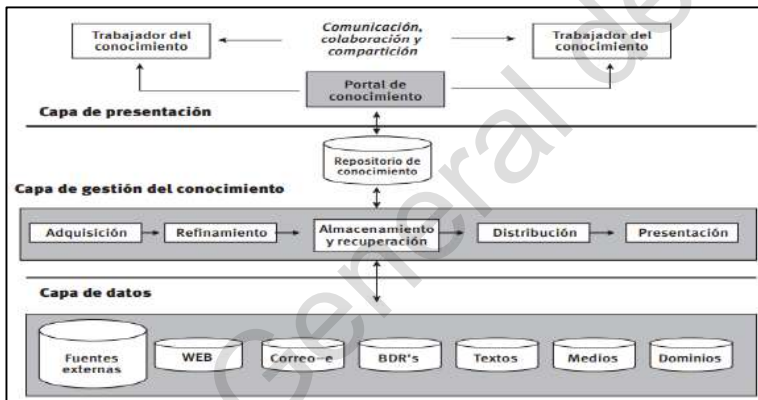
Trabajador del conocimiento

Comunicación, colaboración y compartición

Trabajador del conocimiento

Portal de conocimiento

Capa de presentación

Repositorio de conocimiento

Capa de gestión del conocimiento

Adquisición

Refinamiento

Almacenamiento y recuperación

Distribución

Presentación

Capa de datos

Fuentes externas

WEB

Correo-e

BDR's

Textos

Medios

Dominios

General de